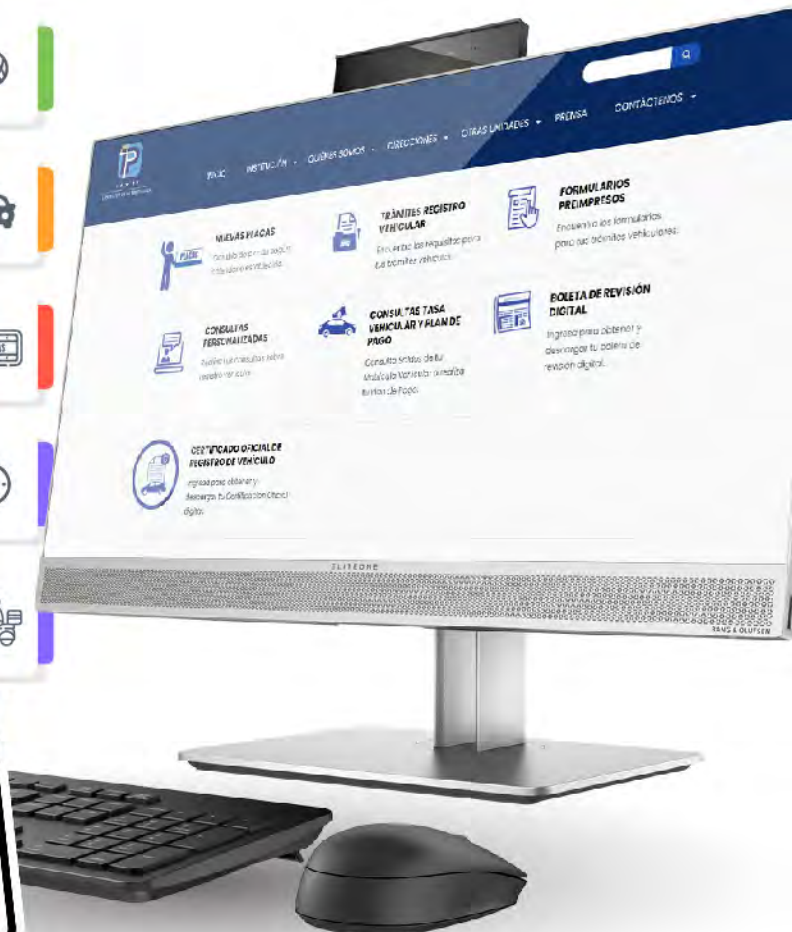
INICIO INSTITUCIÓN QUIÉNES SOMOS DIRECCIONES OTRAS UNIDADES PRENSA CONTÁCTENOS

NUEVAS PLACAS
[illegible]

TRÁMITES REGISTRO VEHICULAR
Encuentre los requisitos para sus trámites vehiculares.

FORMULARIOS PREIMPRESOS
Encuentre los formularios para sus trámites vehiculares.

CONSULTAS PERSONALIZADAS
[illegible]

CONSULTAS TASA VEHICULAR Y PLAN DE PAGO
Consulta saldos de tu Matrícula Vehicular o realiza tu Plan de Pago.

BOLETA DE REVISIÓN DIGITAL
Ingresa para obtener y descargar tu boleta de revisión digital.

CERTIFICADO OFICIAL DE REGISTRO DE VEHÍCULO
Ingresa para obtener y descargar tu Certificación Oficial digital.

ELITEONE

BANG & OLUFSEN